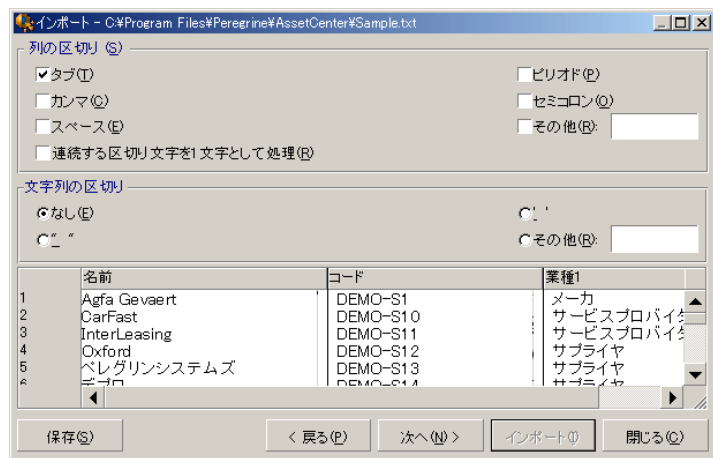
インポート - C:¥Program Files¥Peregrine¥AssetCenter¥Sample.txt

列の区切り(S)

タブ(T)
カンマ(C)
スペース(E)
連続する区切り文字を1文字として処理(R)
ピリオド(P)
セミコロン(O)
その他(R):

文字列の区切り

なし(E)
" "
' '
その他(R):

| | 名前 | コード | 業種1 |
|---|---|---|---|
| 1 | Agfa Gevaert | DEMO-S1 | メーカ |
| 2 | CarFast | DEMO-S10 | サービスプロバイダ |
| 3 | InterLeasing | DEMO-S11 | サービスプロバイダ |
| 4 | Oxford | DEMO-S12 | サプライヤ |
| 5 | ペレグリンシステムズ | DEMO-S13 | サプライヤ |
| 6 | デプロ | DEMO-S14 | サプライヤ |

保存(S)
< 戻る(P)
次へ(N) >
インポート(I)
閉じる(C)